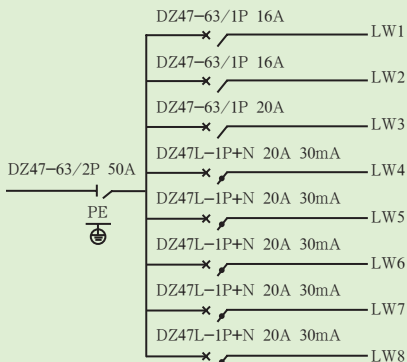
DZ47−63/2P 50A

PE

DZ47−63/1P 16A
LW1

DZ47−63/1P 16A
LW2

DZ47−63/1P 20A
LW3

DZ47L−1P+N 20A 30mA
LW4

DZ47L−1P+N 20A 30mA
LW5

DZ47L−1P+N 20A 30mA
LW6

DZ47L−1P+N 20A 30mA
LW7

DZ47L−1P+N 20A 30mA
LW8